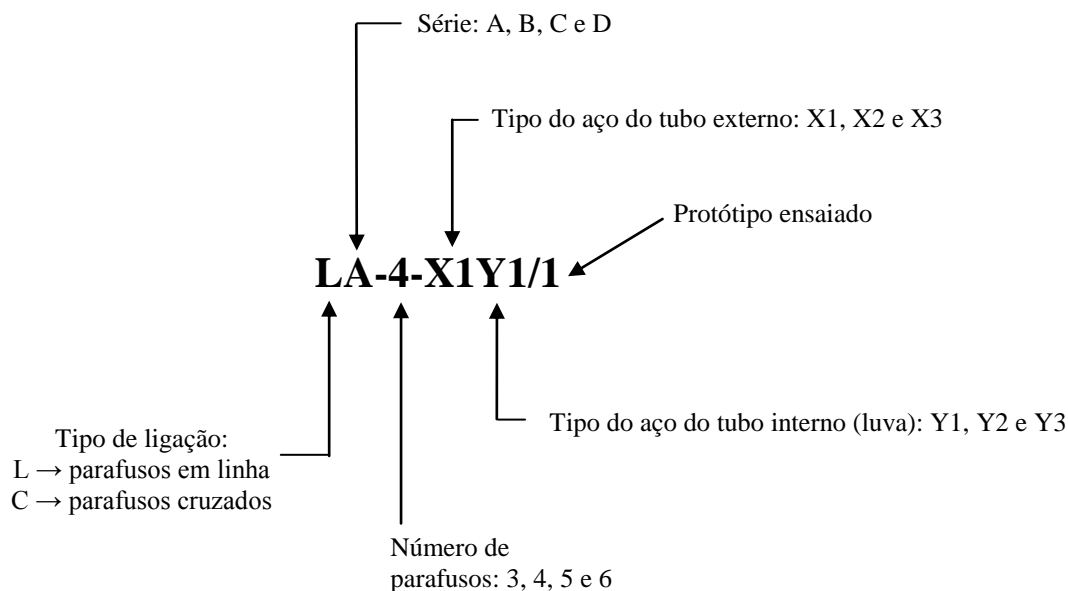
Série: A, B, C e D

Tipo do aço do tubo externo: X1, X2 e X3

Protótipo ensaiado

**LA-4-X1Y1/1**

Tipo do aço do tubo interno (luva): Y1, Y2 e Y3

Tipo de ligação:
L → parafusos em linha
C → parafusos cruzados

Número de parafusos: 3, 4, 5 e 6